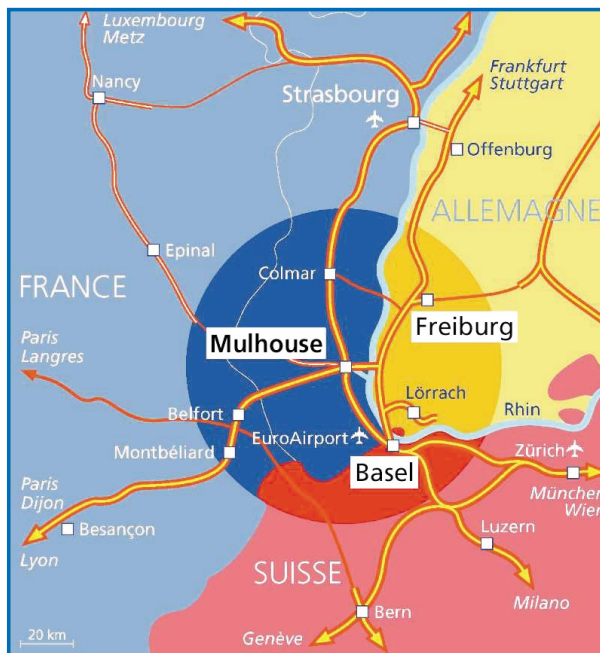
Luxembourg
Metz

Nancy

Strasbourg

Frankfurt
Stuttgart

Offenburg

ALLEMAGNE

Epinal

FRANCE

Colmar

Freiburg

Paris
Langres

Mulhouse

Lörrach

Rhin

Belfort

EuroAirport

Montbéliard

Basel

Zürich

München
Wien

Paris
Dijon

Besançon

Lyon

Luzern

SUISSE

Milano

Bern

Genève

20 km